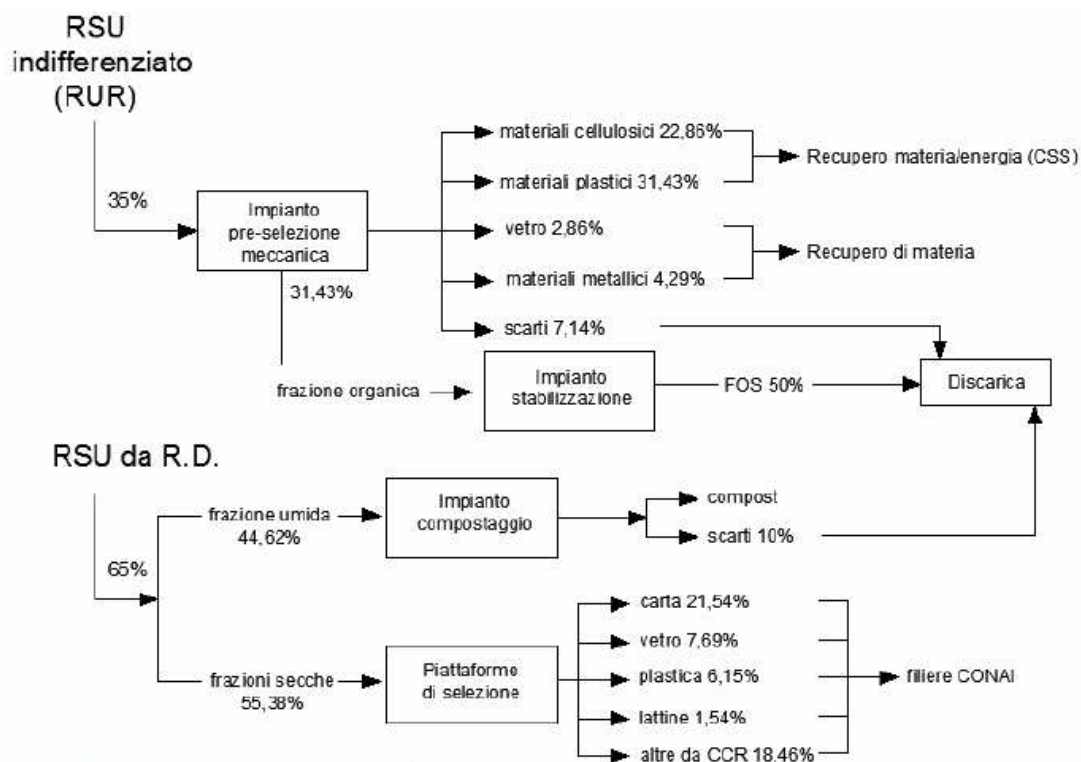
RSU indifferenziato (RUR)

35%

Impianto pre-selezione meccanica

31,43%

materiali cellulosici 22,86%

materiali plastici 31,43%

Recupero materia/energia (CSS)

vetro 2,86%

materiali metallici 4,29%

Recupero di materia

scarti 7,14%

frazione organica

Impianto stabilizzazione

FOS 50%

Discarica

RSU da R.D.

65%

frazione umida 44,62%

Impianto compostaggio

compost

scarti 10%

frazioni secche 55,38%

Piattaforme di selezione

carta 21,54%

vetro 7,69%

plastica 6,15%

lattine 1,54%

altre da CCR 18,46%

filiere CONAI